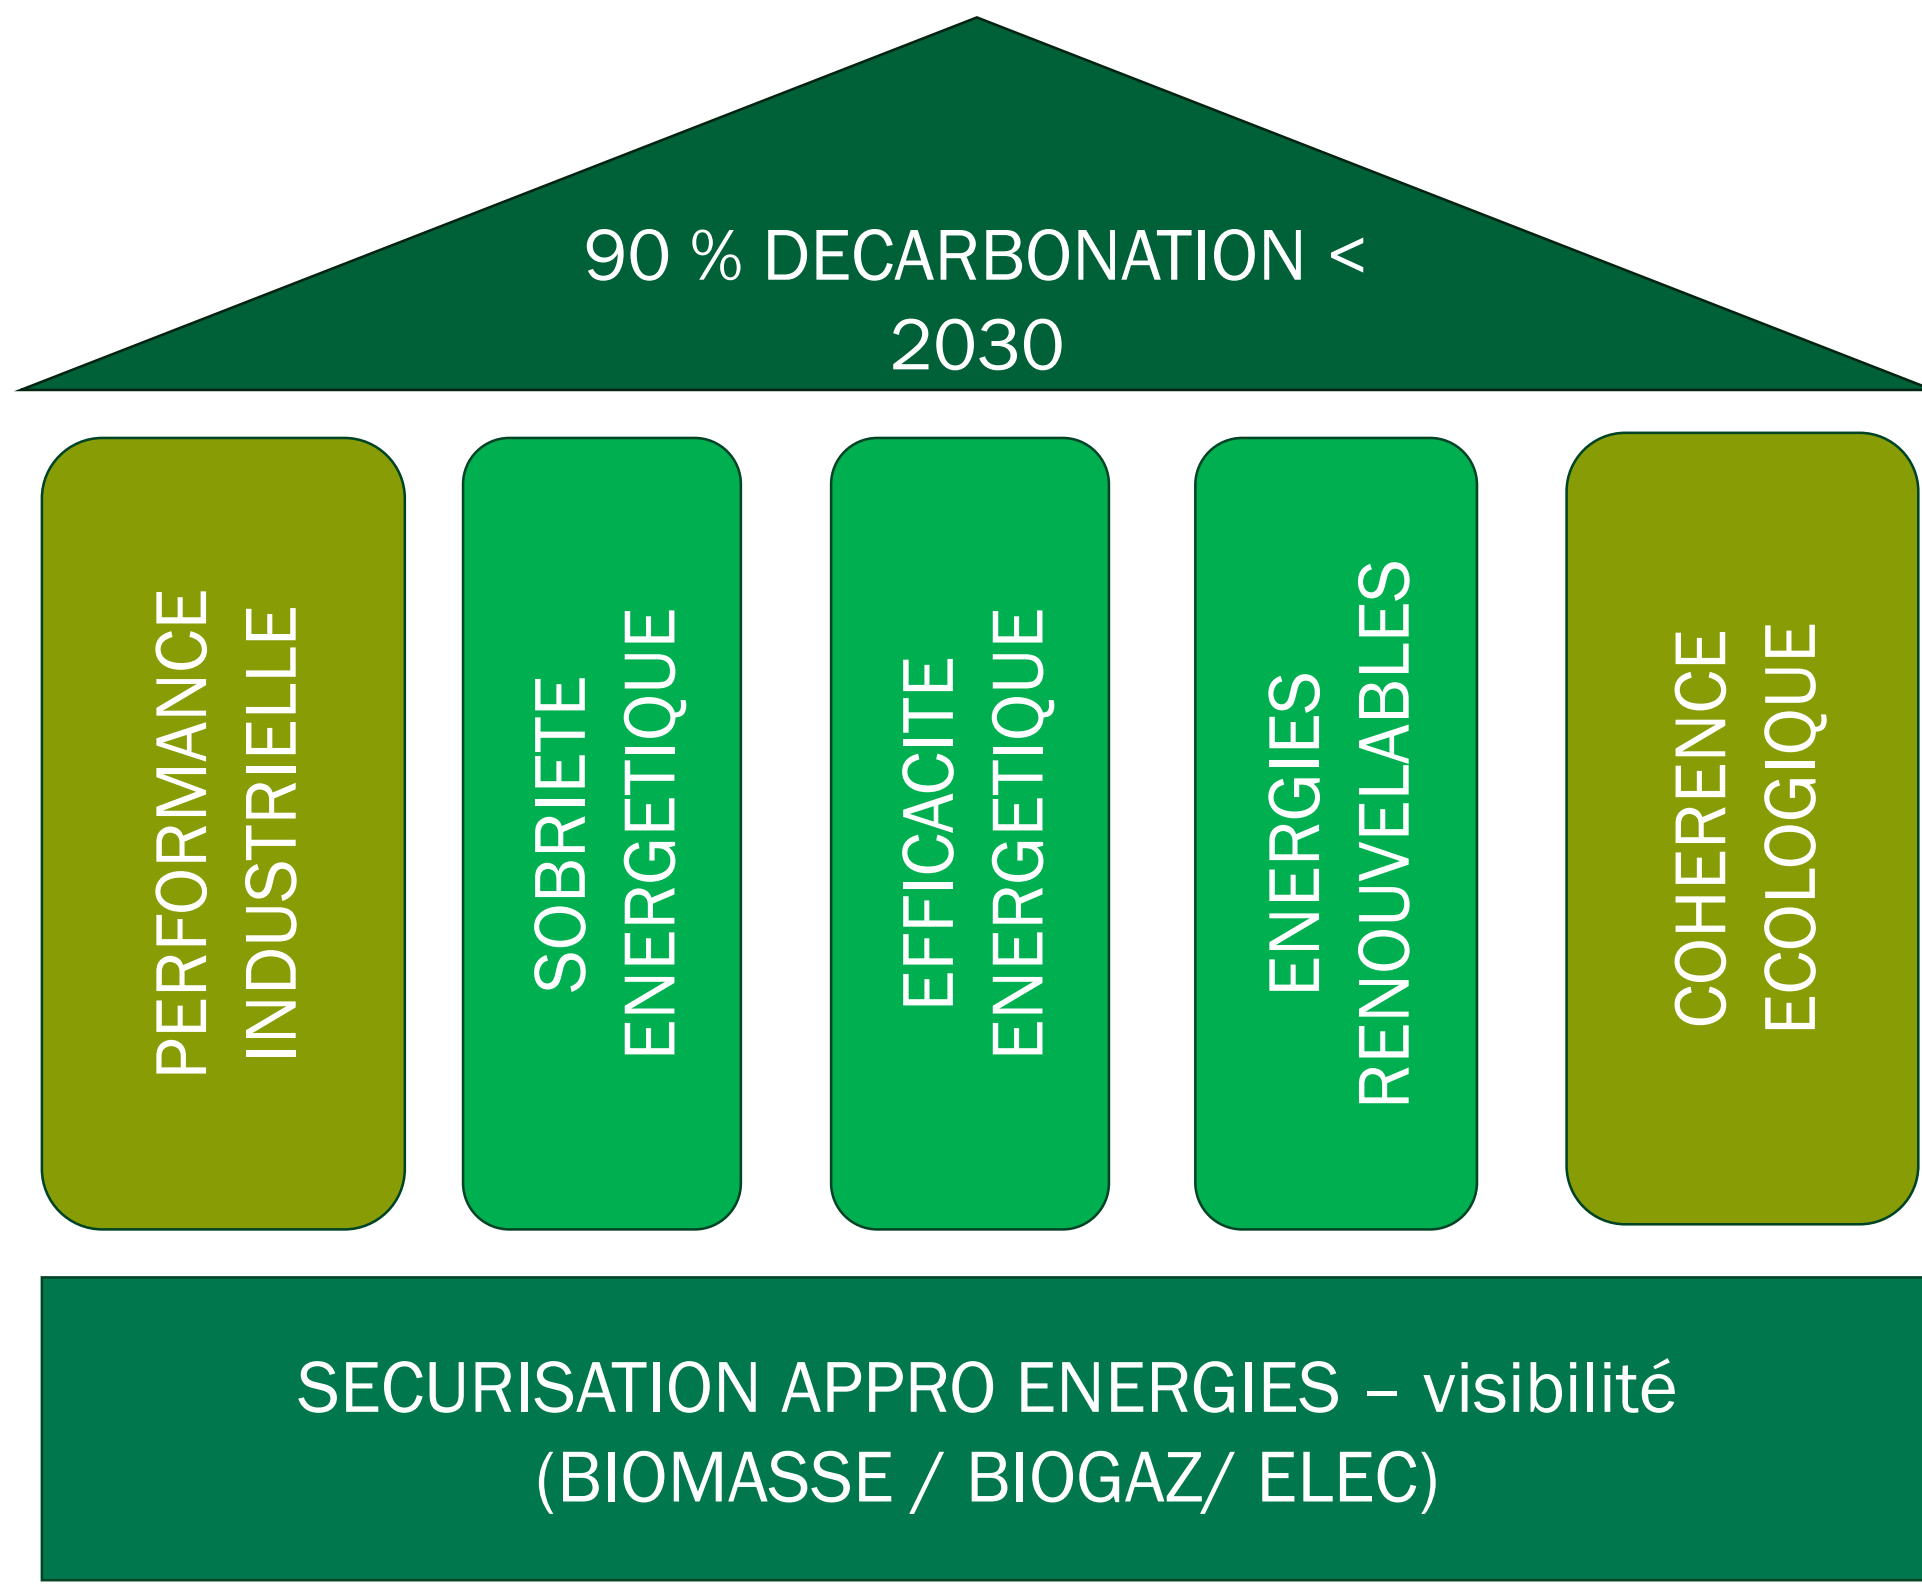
90 % DECARBONATION < 2030

PERFORMANCE INDUSTRIELLE

SOBRIETE ENERGETIQUE

EFFICACITE ENERGETIQUE

ENERGIES RENOUVELABLES

COHERENCE ECOLOGIQUE

SECURISATION APPRO ENERGIES – visibilité (BIOMASSE / BIOGAZ/ ELEC)